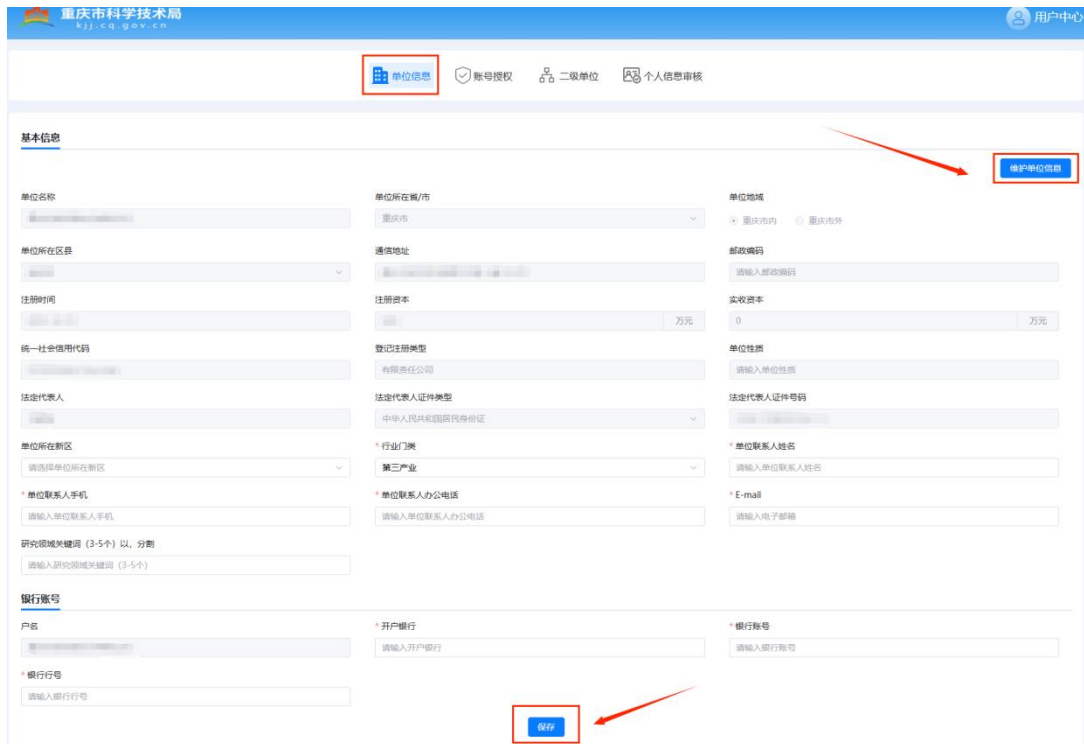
重庆市科学技术局
kjj.cq.gov.cn

用户中心

单位信息　账号授权　二级单位　个人信息审核

基本信息

维护单位信息

单位名称
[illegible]

单位所在省/市
重庆市

单位地域
重庆市内　重庆市外

单位所在区县
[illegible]

通信地址
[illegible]

邮政编码
请输入邮政编码

注册时间
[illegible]

注册资本
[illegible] 万元

实收资本
0 万元

统一社会信用代码
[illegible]

登记注册类型
有限责任公司

单位性质
请输入单位性质

法定代表人
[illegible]

法定代表人证件类型
中华人民共和国居民身份证

法定代表人证件号码
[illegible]

单位所在新区
请选择单位所在新区

* 行业门类
第三产业

* 单位联系人姓名
请输入单位联系人姓名

* 单位联系人手机
请输入单位联系人手机

* 单位联系人办公电话
请输入单位联系人办公电话

* E-mail
请输入电子邮箱

研究领域关键词（3-5个）以，分割
请输入研究领域关键词（3-5个）

银行账号

户名
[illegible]

* 开户银行
请输入开户银行

* 银行账号
请输入银行账号

* 银行行号
请输入银行行号

保存